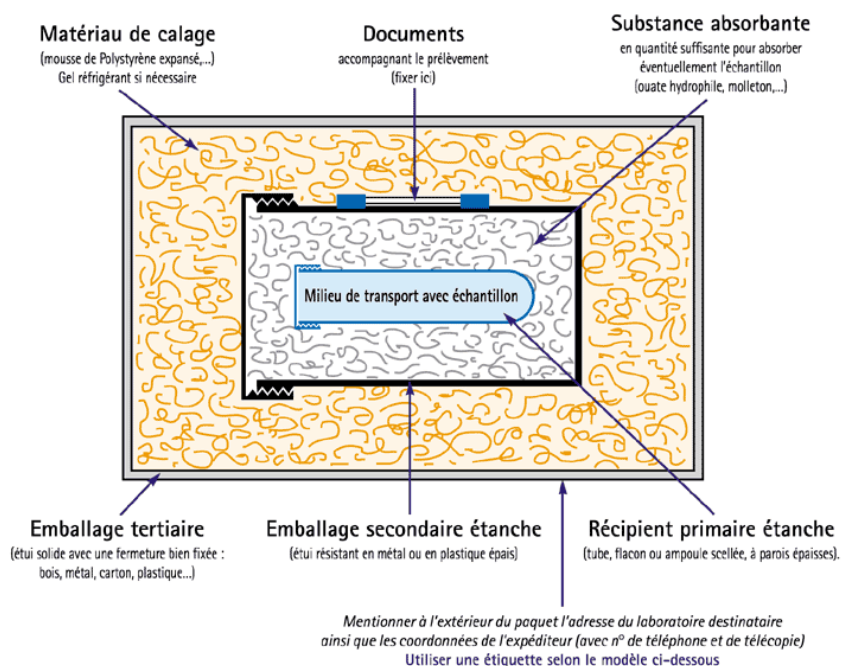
Matériau de calage
(mousse de Polystyrène expansé,...)
Gel réfrigérant si nécessaire

Documents
accompagnant le prélèvement
(fixer ici)

Substance absorbante
en quantité suffisante pour absorber éventuellement l'échantillon
(ouate hydrophile, molleton,...)

Milieu de transport avec échantillon

Emballage tertiaire
(étui solide avec une fermeture bien fixée : bois, métal, carton, plastique...)

Emballage secondaire étanche
(étui résistant en métal ou en plastique épais)

Récipient primaire étanche
(tube, flacon ou ampoule scellée, à parois épaisses).

Mentionner à l'extérieur du paquet l'adresse du laboratoire destinataire ainsi que les coordonnées de l'expéditeur (avec n° de téléphone et de télécopie)
Utiliser une étiquette selon le modèle ci-dessous